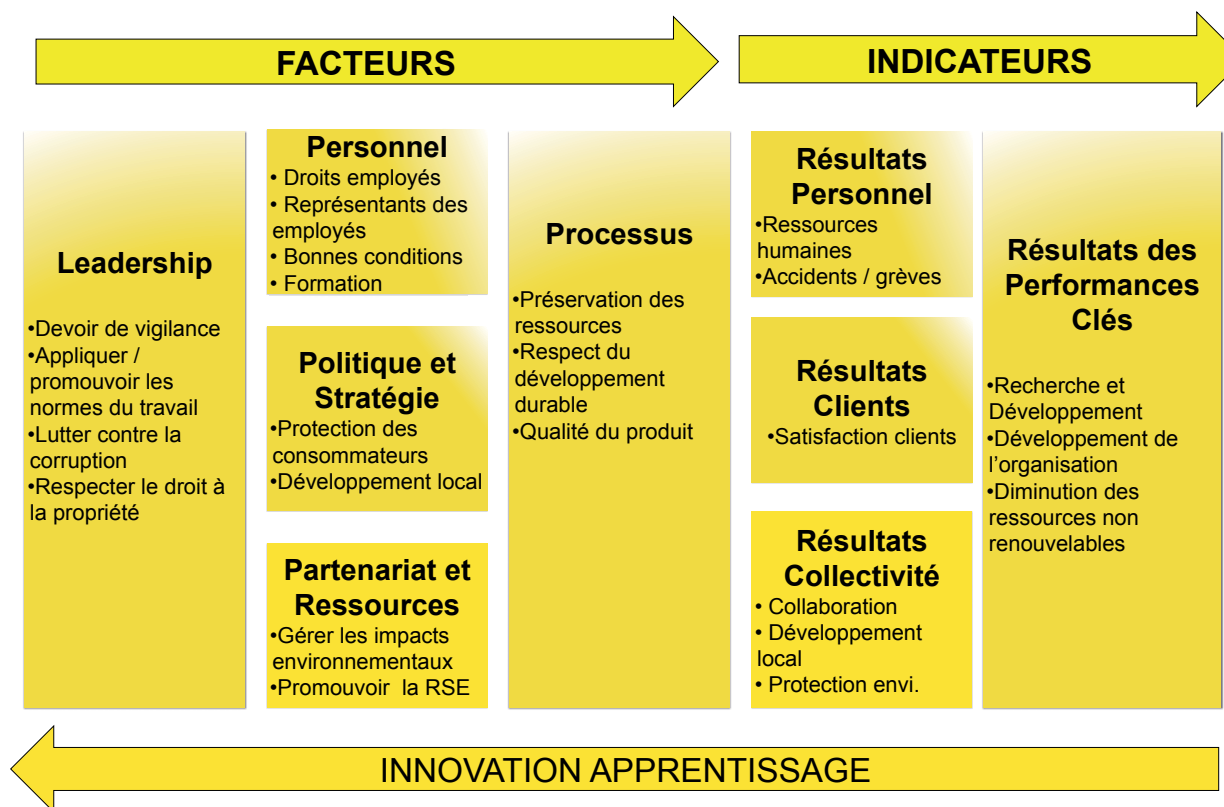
FACTEURS

INDICATEURS

Leadership

•Devoir de vigilance
•Appliquer / promouvoir les normes du travail
•Lutter contre la corruption
•Respecter le droit à la propriété

Personnel
• Droits employés
• Représentants des employés
• Bonnes conditions
• Formation

Politique et Stratégie
•Protection des consommateurs
•Développement local

Partenariat et Ressources
•Gérer les impacts environnementaux
•Promouvoir la RSE

Processus

•Préservation des ressources
•Respect du développement durable
•Qualité du produit

Résultats Personnel
•Ressources humaines
•Accidents / grèves

Résultats Clients
•Satisfaction clients

Résultats Collectivité
• Collaboration
• Développement local
• Protection envi.

Résultats des Performances Clés

•Recherche et Développement
•Développement de l'organisation
•Diminution des ressources non renouvelables

INNOVATION APPRENTISSAGE